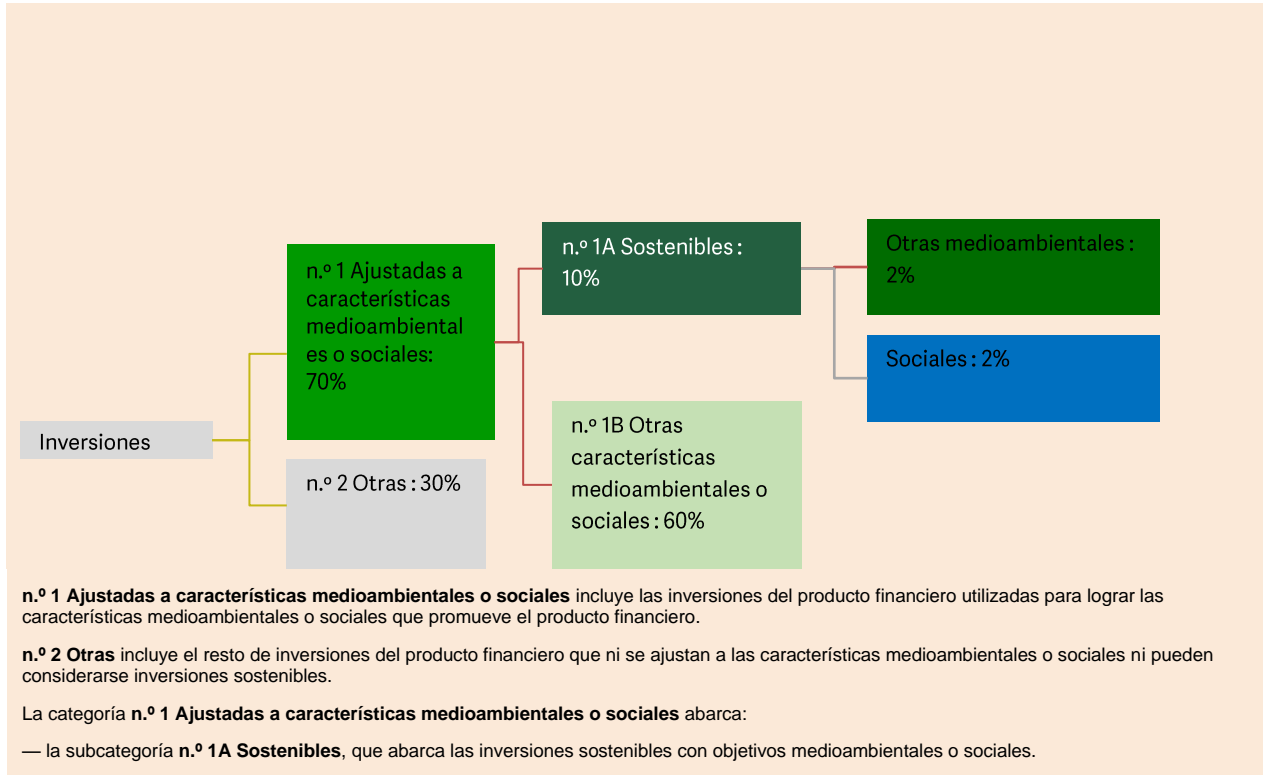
Inversiones

n.º 1 Ajustadas a características medioambientales o sociales: 70%

n.º 2 Otras : 30%

n.º 1A Sostenibles : 10%

n.º 1B Otras características medioambientales o sociales : 60%

Otras medioambientales : 2%

Sociales : 2%

**n.º 1 Ajustadas a características medioambientales o sociales** incluye las inversiones del producto financiero utilizadas para lograr las características medioambientales o sociales que promueve el producto financiero.

**n.º 2 Otras** incluye el resto de inversiones del producto financiero que ni se ajustan a las características medioambientales o sociales ni pueden considerarse inversiones sostenibles.

La categoría **n.º 1 Ajustadas a características medioambientales o sociales** abarca:

— la subcategoría **n.º 1A Sostenibles**, que abarca las inversiones sostenibles con objetivos medioambientales o sociales.